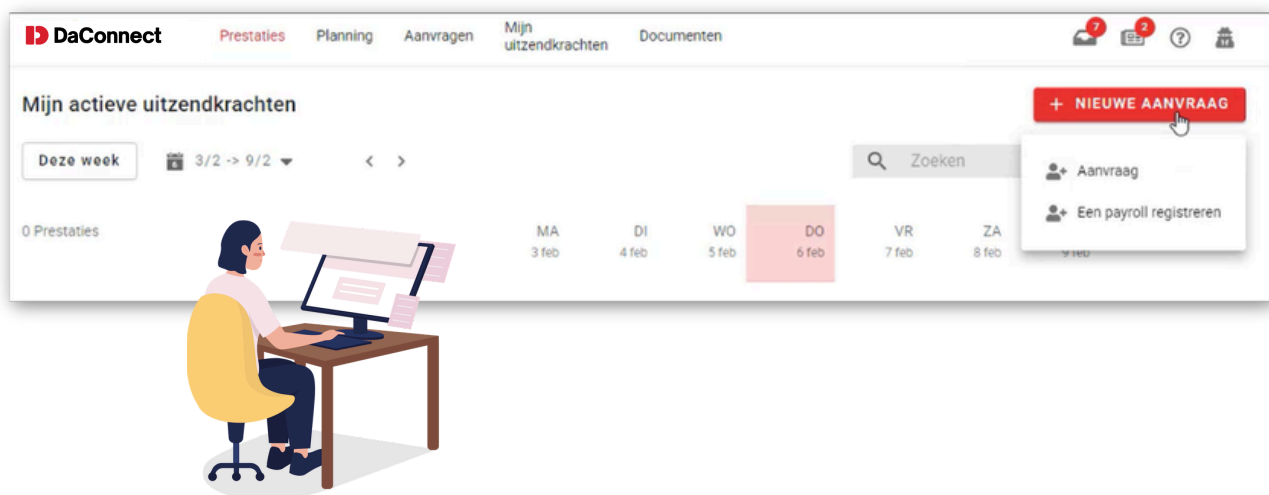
DaConnect

Prestaties Planning Aanvragen Mijn uitzendkrachten Documenten

7 2

Mijn actieve uitzendkrachten

+ NIEUWE AANVRAAG

Deze week

3/2 -> 9/2

Zoeken

Aanvraag

Een payroll registreren

0 Prestaties

| MA | DI | WO | DO | VR | ZA | |
|---|---|---|---|---|---|---|
| 3 feb | 4 feb | 5 feb | 6 feb | 7 feb | 8 feb | 9 feb |